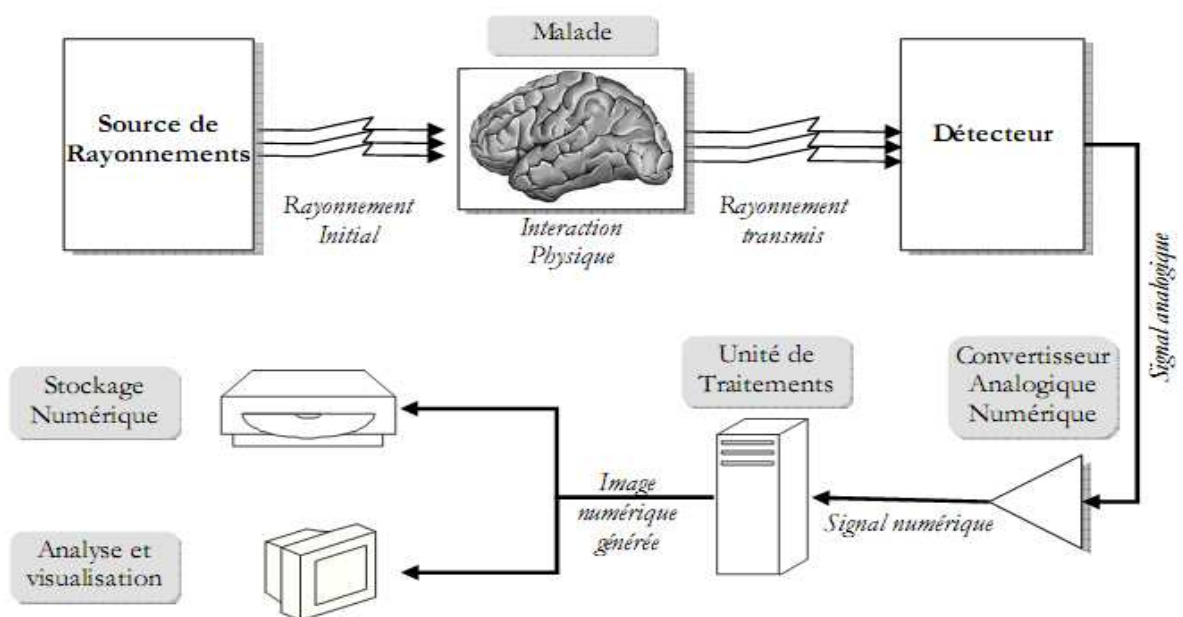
Malade

Source de Rayonnements

Rayonnement Initial

Interaction Physique

Rayonnement transmis

Détecteur

Signal analogique

Convertisseur Analogique Numérique

Unité de Traitements

Stockage Numérique

Image numérique générée

Signal numérique

Analyse et visualisation